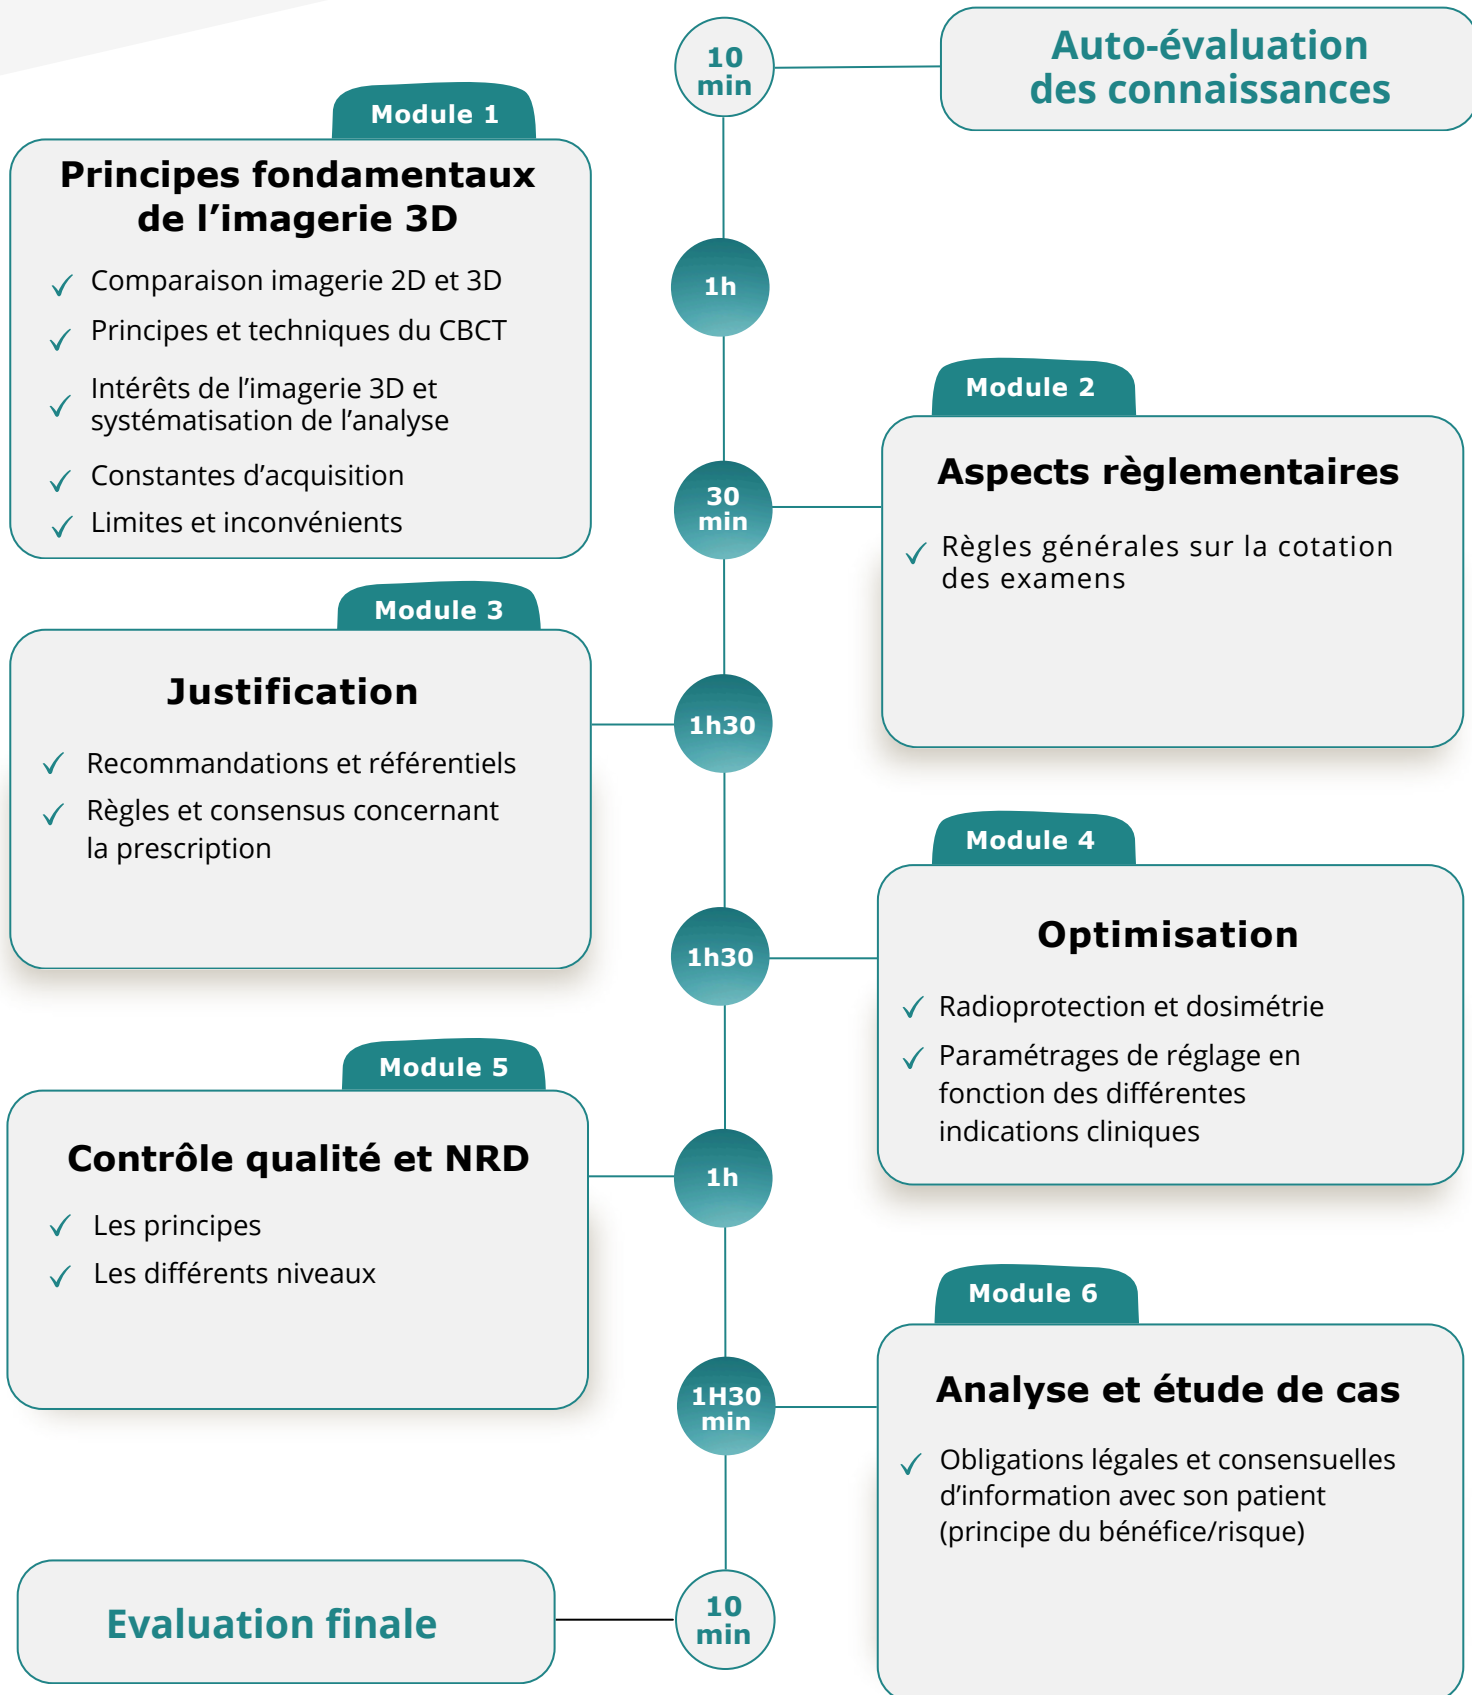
10 min

Auto-évaluation des connaissances

Module 1

Principes fondamentaux de l’imagerie 3D

✓ Comparaison imagerie 2D et 3D
✓ Principes et techniques du CBCT
✓ Intérêts de l’imagerie 3D et systématisation de l’analyse
✓ Constantes d’acquisition
✓ Limites et inconvénients

1h

Module 2

Aspects règlementaires

✓ Règles générales sur la cotation des examens

30 min

Module 3

Justification

✓ Recommandations et référentiels
✓ Règles et consensus concernant la prescription

1h30

Module 4

Optimisation

✓ Radioprotection et dosimétrie
✓ Paramétrages de réglage en fonction des différentes indications cliniques

1h30

Module 5

Contrôle qualité et NRD

✓ Les principes
✓ Les différents niveaux

1h

Module 6

Analyse et étude de cas

✓ Obligations légales et consensuelles d’information avec son patient (principe du bénéfice/risque)

1H30 min

Evaluation finale

10 min